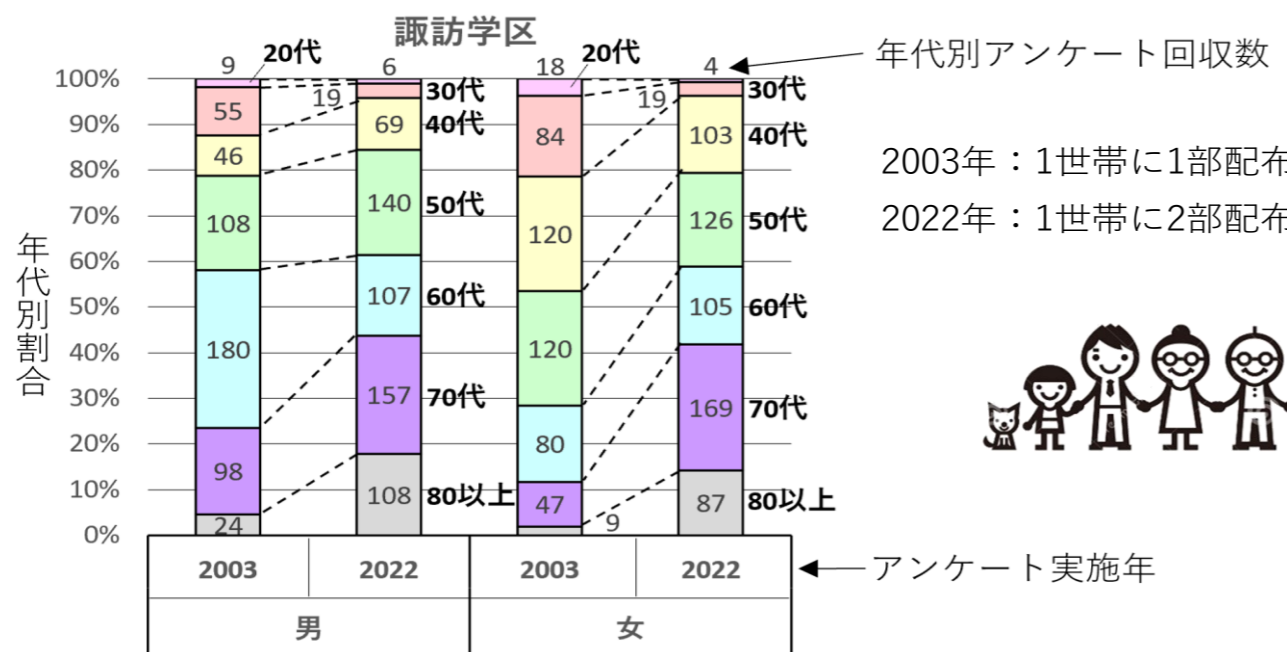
諏訪学区

年代別アンケート回収数

2003年：1世帯に1部配布
2022年：1世帯に2部配布

年代別割合

100%
90%
80%
70%
60%
50%
40%
30%
20%
10%
0%

9 20代
55
46
108
180
98
24

6
19
30代
69 40代
140 50代
107 60代
157 70代
108 80以上

18 20代
84
120
120
80
47
9

4
19
30代
103 40代
126 50代
105 60代
169 70代
87 80以上

| 2003 | 2022 | 2003 | 2022 |
|---|---|---|---|
| 男 | | 女 | |

アンケート実施年